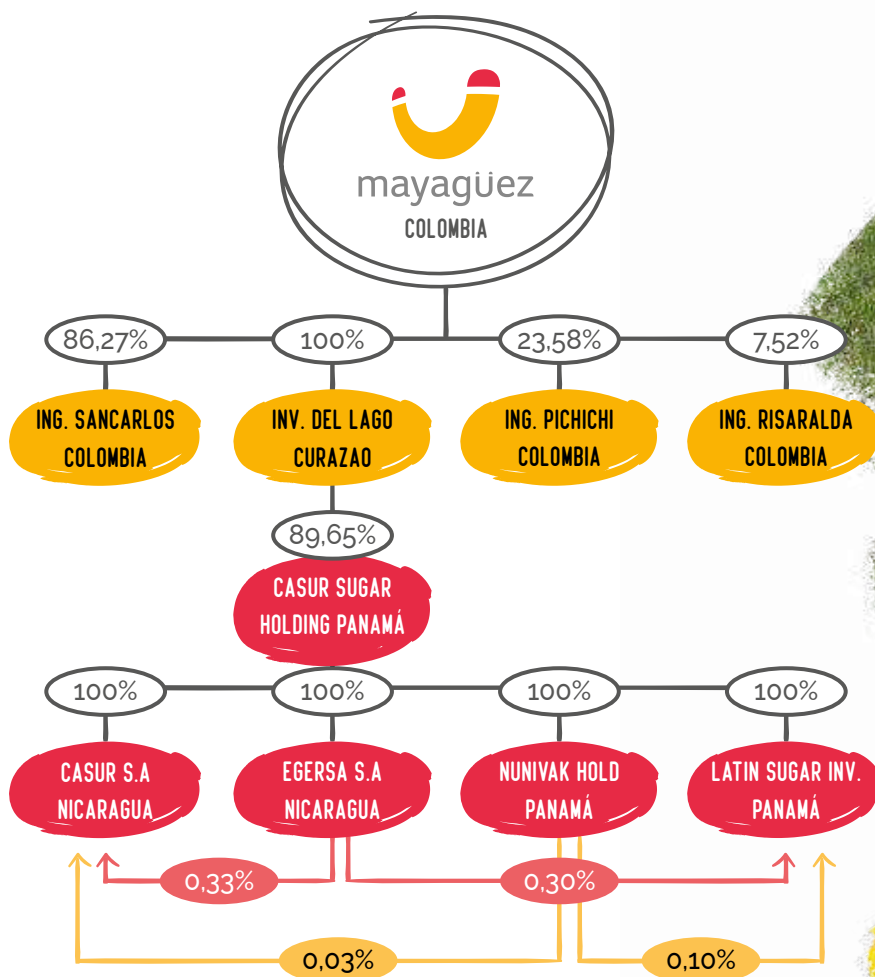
mayagüez
COLOMBIA

86,27%
100%
23,58%
7,52%

ING. SANCARLOS COLOMBIA
INV. DEL LAGO CURAZAO
ING. PICHICHI COLOMBIA
ING. RISARALDA COLOMBIA

89,65%

CASUR SUGAR HOLDING PANAMÁ

100%
100%
100%
100%

CASUR S.A NICARAGUA
EGERSA S.A NICARAGUA
NUNIVAK HOLD PANAMÁ
LATIN SUGAR INV. PANAMÁ

0,33%
0,30%
0,03%
0,10%